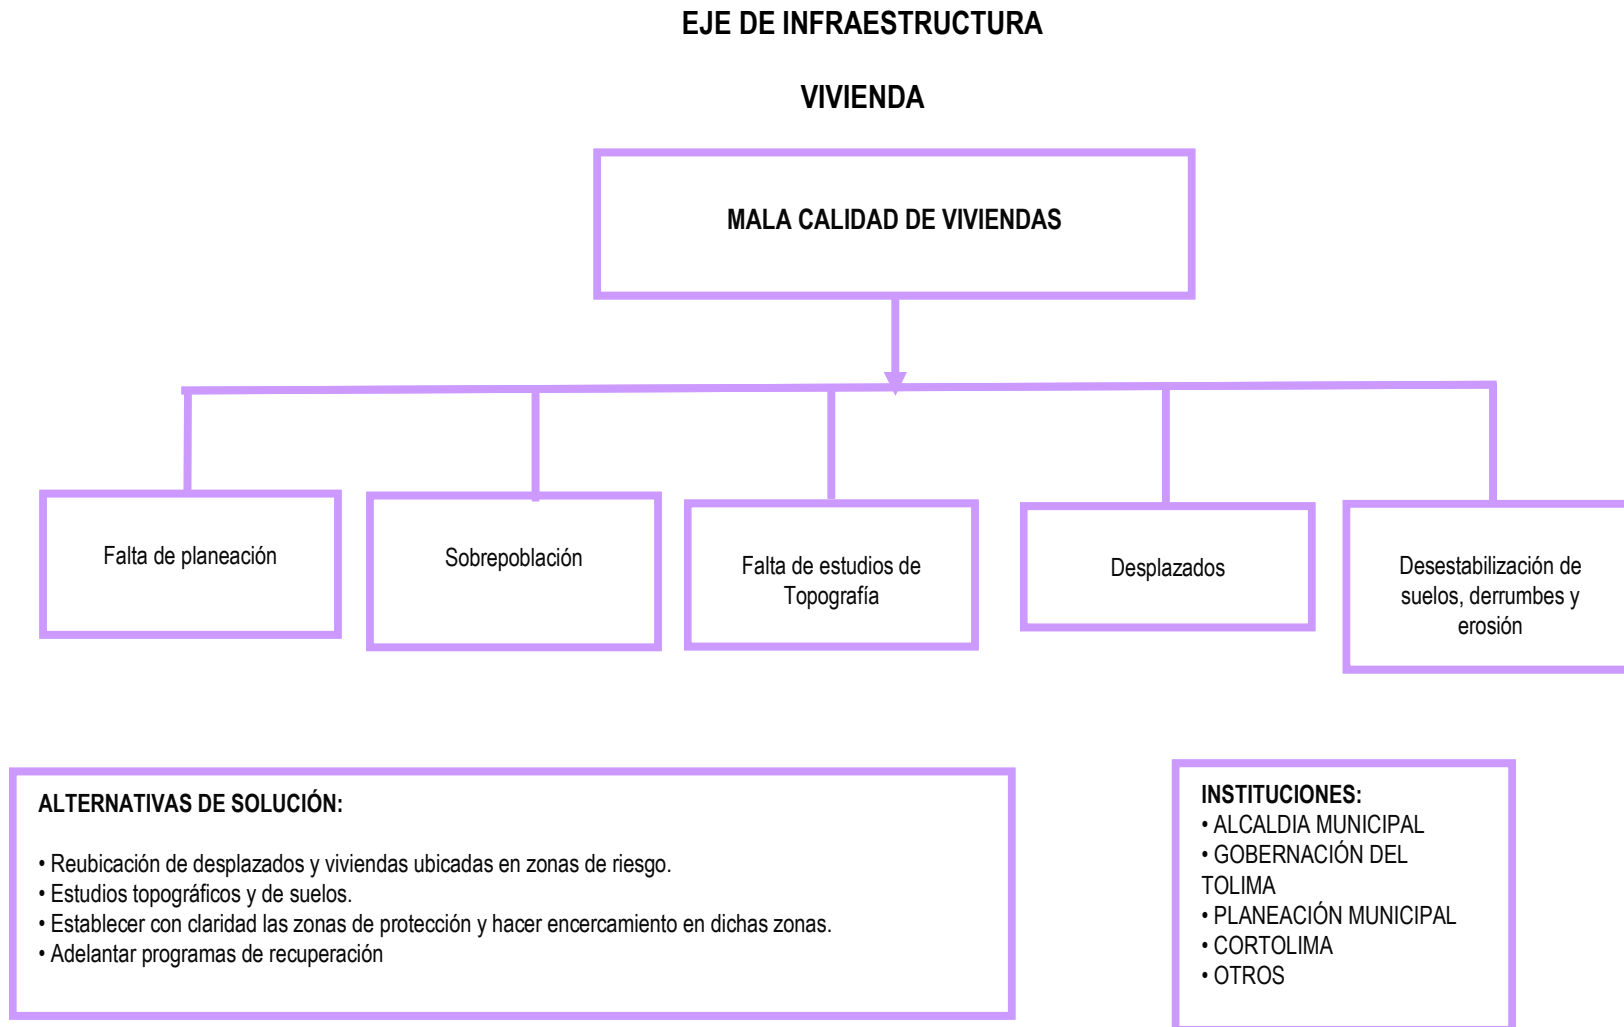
EJE DE INFRAESTRUCTURA

VIVIENDA

MALA CALIDAD DE VIVIENDAS

Falta de planeación

Sobrepoblación

Falta de estudios de Topografía

Desplazados

Desestabilización de suelos, derrumbes y erosión

ALTERNATIVAS DE SOLUCIÓN:

• Reubicación de desplazados y viviendas ubicadas en zonas de riesgo.
• Estudios topográficos y de suelos.
• Establecer con claridad las zonas de protección y hacer encercamiento en dichas zonas.
• Adelantar programas de recuperación

INSTITUCIONES:
• ALCALDIA MUNICIPAL
• GOBERNACIÓN DEL TOLIMA
• PLANEACIÓN MUNICIPAL
• CORTOLIMA
• OTROS